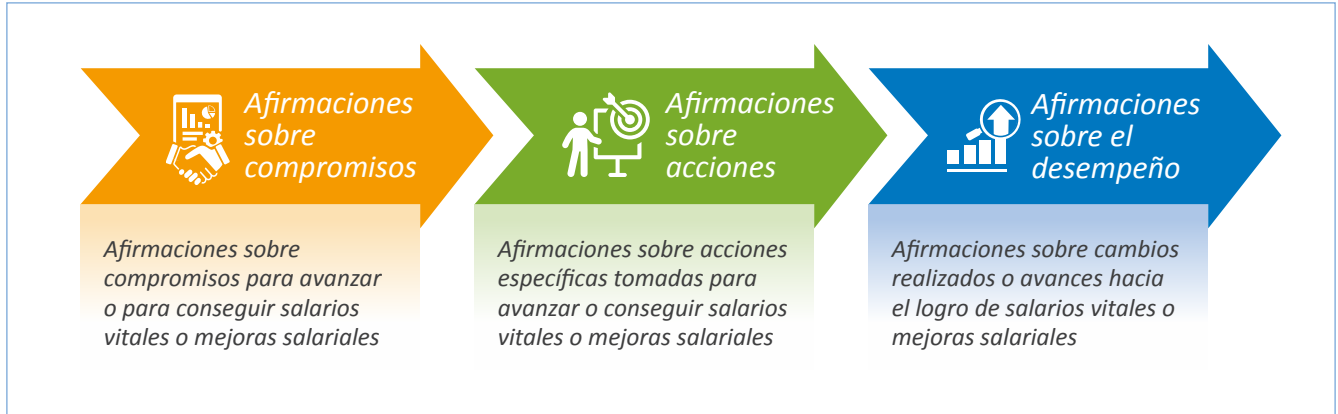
Afirmaciones sobre compromisos

Afirmaciones sobre compromisos para avanzar o para conseguir salarios vitales o mejoras salariales

Afirmaciones sobre acciones

Afirmaciones sobre acciones específicas tomadas para avanzar o conseguir salarios vitales o mejoras salariales

Afirmaciones sobre el desempeño

Afirmaciones sobre cambios realizados o avances hacia el logro de salarios vitales o mejoras salariales